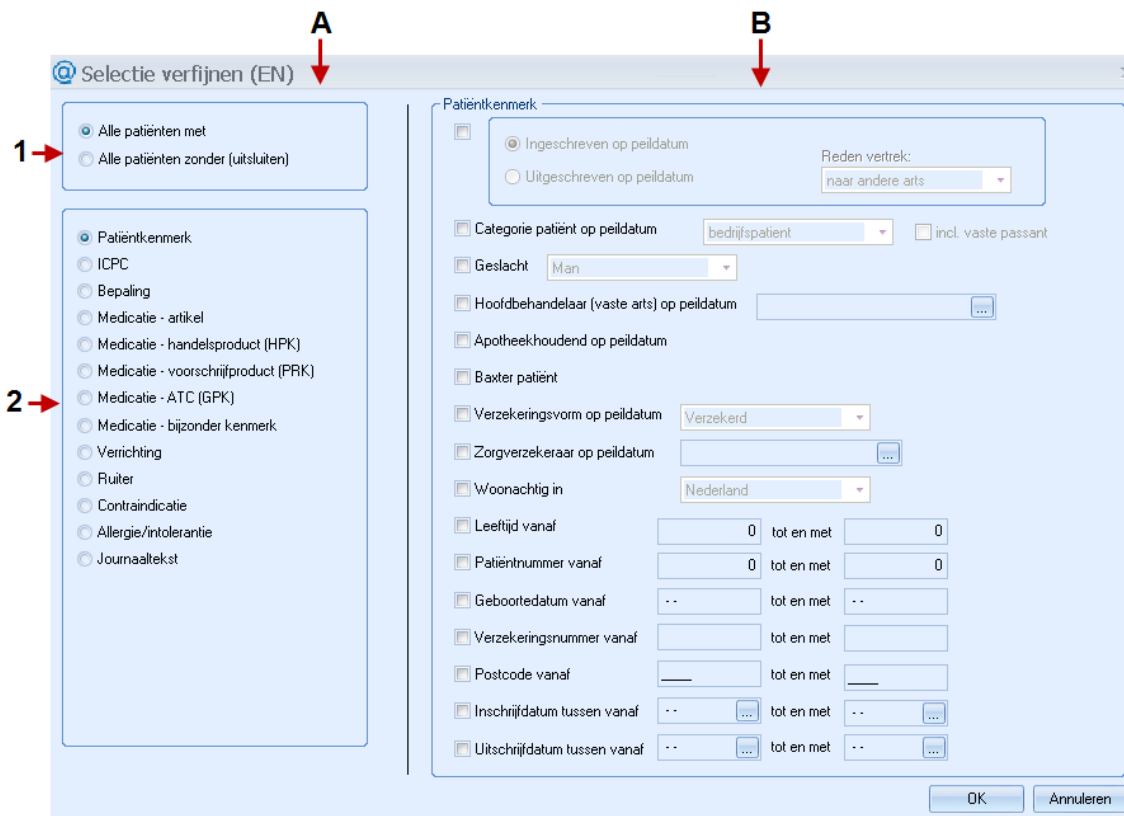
A

B

Selectie verfijnen (EN)

1

Alle patiënten met
Alle patiënten zonder (uitsluiten)

2

Patiëntkenmerk
ICPC
Bepaling
Medicatie - artikel
Medicatie - handelsproduct (HPK)
Medicatie - voorschrijfproduct (PRK)
Medicatie - ATC (GPK)
Medicatie - bijzonder kenmerk
Verrichting
Ruiter
Contraindicatie
Allergie/intolerantie
Journaaltekst

Patiëntkenmerk

Ingeschreven op peildatum
Uitgeschreven op peildatum
Reden vertrek:
naar andere arts

Categorie patiënt op peildatum
bedrijfspatient
incl. vaste passant

Geslacht
Man

Hoofdbehandelaar (vaste arts) op peildatum
...

Apotheekhoudend op peildatum

Baxter patiënt

Verzekeringsvorm op peildatum
Verzekerd

Zorgverzekeraar op peildatum
...

Woonachtig in
Nederland

Leeftijd vanaf
0
tot en met
0

Patiëntnummer vanaf
0
tot en met
0

Geboortedatum vanaf
- -
tot en met
- -

Verzekeringsnummer vanaf
tot en met

Postcode vanaf
tot en met

Inschrijfdatum tussen vanaf
- -
...
tot en met
- -
...

Uitschrijfdatum tussen vanaf
- -
...
tot en met
- -
...

OK
Annuleren